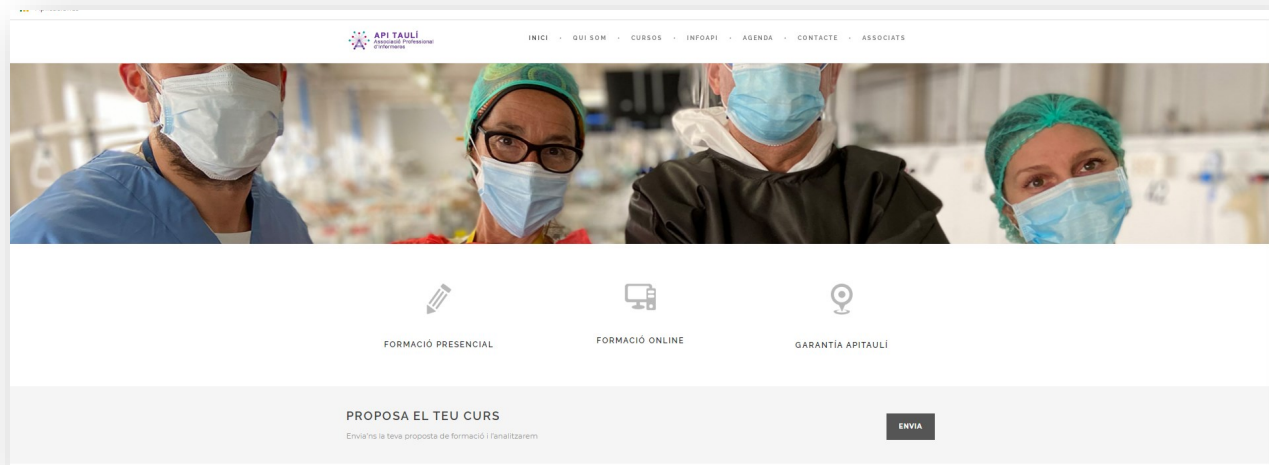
API TAULÍ
Associació Professional d'Infermeres

INICI · QUI SOM · CURSOS · INFOAPI · AGENDA · CONTACTE · ASSOCIATS

FORMACIÓ PRESENCIAL

FORMACIÓ ONLINE

GARANTÍA APITAULÍ

PROPOSA EL TEU CURS

Envia'ns la teva proposta de formació i l'analitzarem

ENVIA